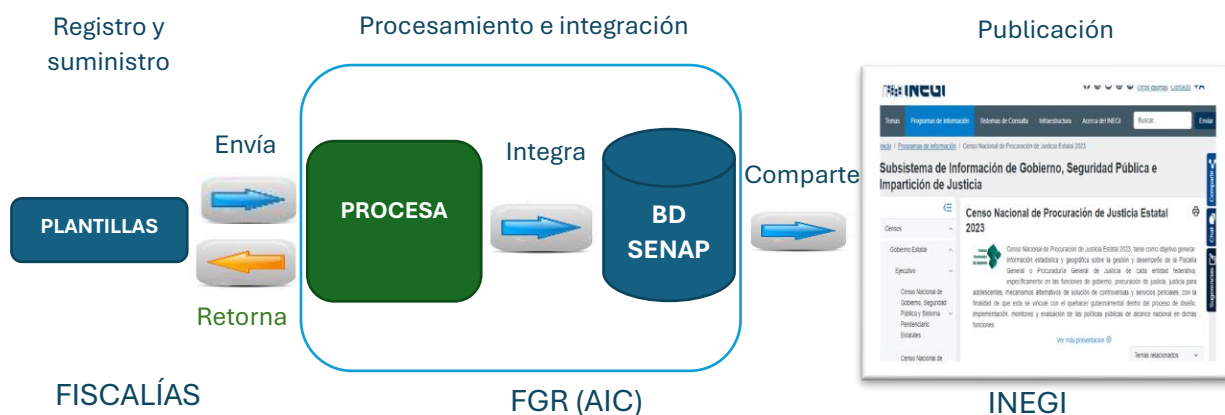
Registro y suministro

Procesamiento e integración

Publicación

Envía

PLANTILLAS

Retorna

PROCESA

Integra

BD SENAP

Comparte

INEGI

Temas Programas de información Sistemas de Consulta Infraestructura Acerca del INEGI Buscar... Enviar

Inicio / Programas de información / Censo Nacional de Procuración de Justicia Estatal 2023

Subsistema de Información de Gobierno, Seguridad Pública e Impartición de Justicia

Censos

Gobierno Estatal

Ejecutivo

Censo Nacional de Gobierno, Seguridad Pública y Sistema Penitenciario Estatales

Censo Nacional de

Censo Nacional de Procuración de Justicia Estatal 2023

Censo Nacional de Procuración de Justicia Estatal 2023, tiene como objetivo generar información estadística y geográfica sobre la gestión y desempeño de la Fiscalía General o Procuraduría General de Justicia de cada entidad federativa, específicamente en las funciones de gobierno, procuración de justicia, justicia para adolescentes, mecanismos alternativos de solución de controversias y servicios periciales, con la finalidad de que ésta se vincule con el quehacer gubernamental dentro del proceso de diseño, implementación, monitoreo y evaluación de las políticas públicas de alcance nacional en dichas funciones.

Ver más presentación

Temas relacionados

Compartir

Chat

Sugerencias

FISCALÍAS

FGR (AIC)

INEGI